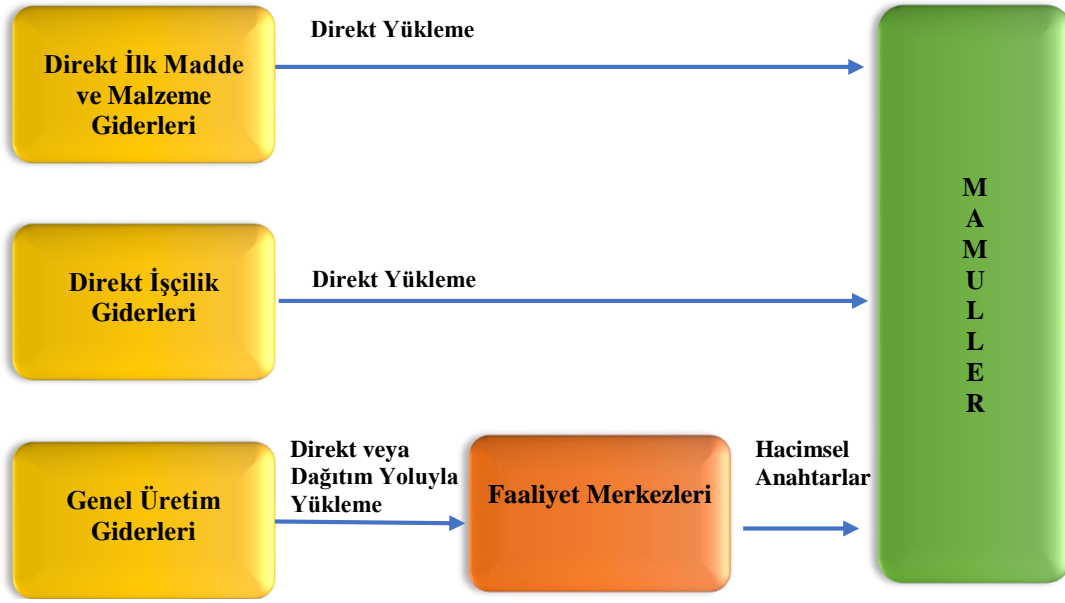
Direkt İlk Madde ve Malzeme Giderleri

Direkt Yükleme

Direkt İşçilik Giderleri

Direkt Yükleme

Genel Üretim Giderleri

Direkt veya Dağıtım Yoluyla Yükleme

Faaliyet Merkezleri

Hacimsel Anahtarlar

M A M U L L E R